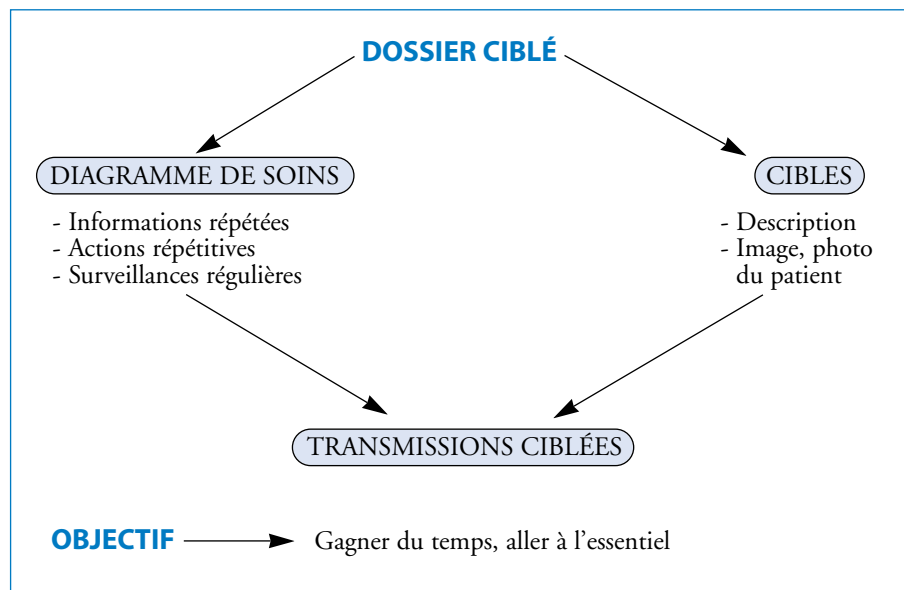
DOSSIER CIBLÉ

DIAGRAMME DE SOINS

- Informations répétées
- Actions répétitives
- Surveillances régulières

CIBLES

- Description
- Image, photo du patient

TRANSMISSIONS CIBLÉES

OBJECTIF

Gagner du temps, aller à l'essentiel